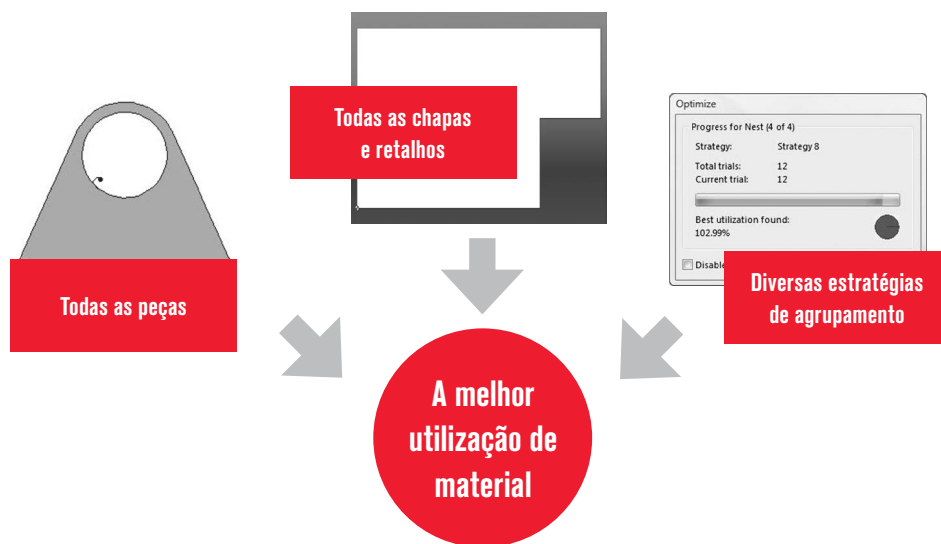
Todas as chapas e retalhos

Optimize

Progress for Nest (4 of 4)

Strategy: Strategy 8

Total trials: 12

Current trial: 12

Best utilization found:

102.99%

Disable

Todas as peças

Diversas estratégias de agrupamento

A melhor utilização de material